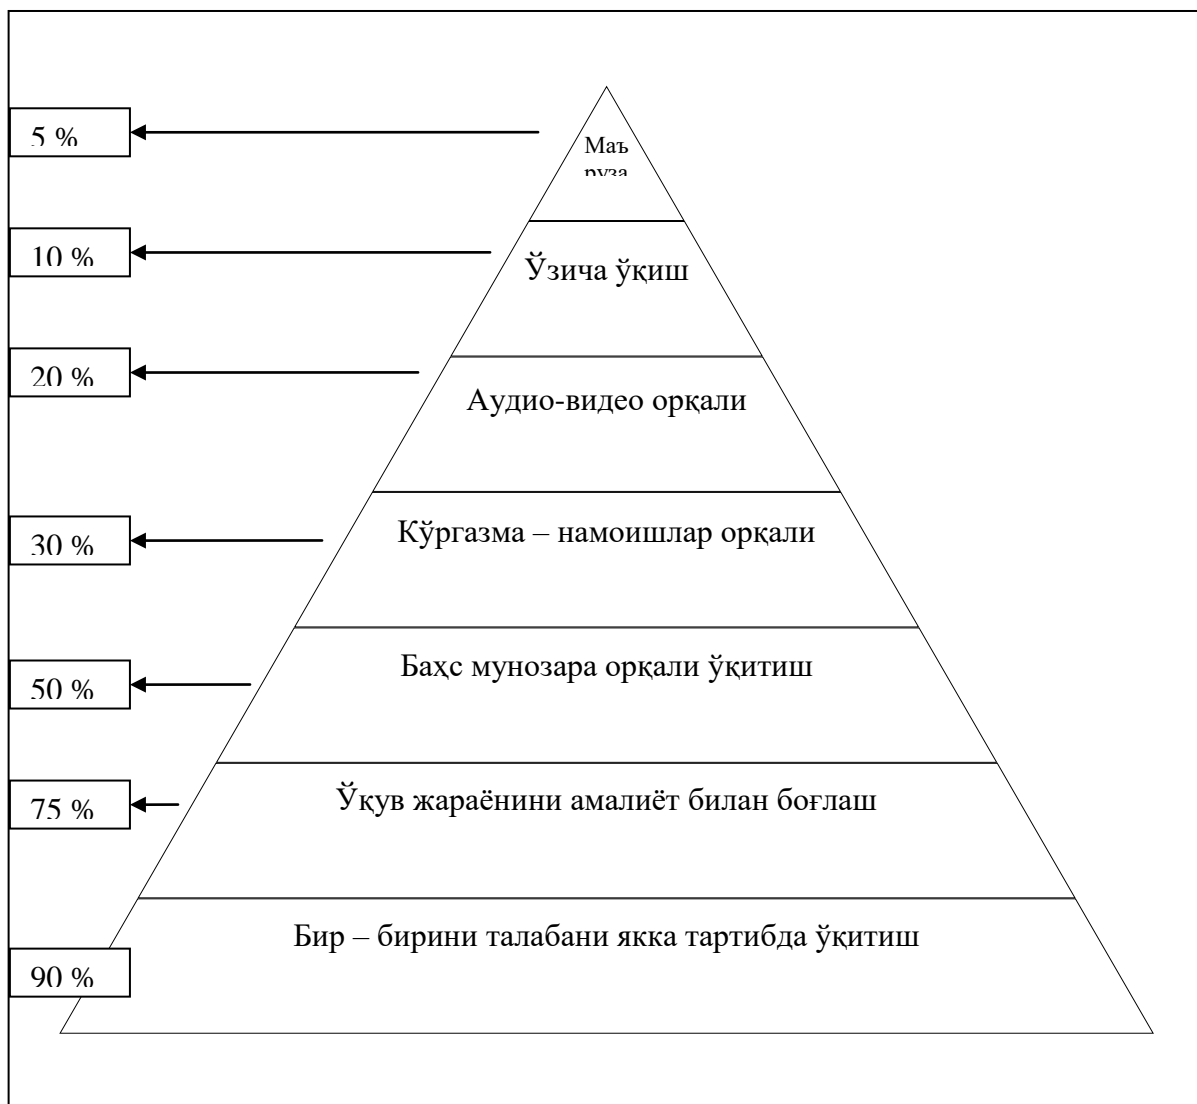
5 %

Маъруза

10 %

Ўзича ўқиш

20 %

Аудио-видео орқали

30 %

Кўргазма – намоишлар орқали

50 %

Баҳс мунозара орқали ўқитиш

75 %

Ўқув жараёнини амалиёт билан боғлаш

Бир – бирини талабани якка тартибда ўқитиш

90 %